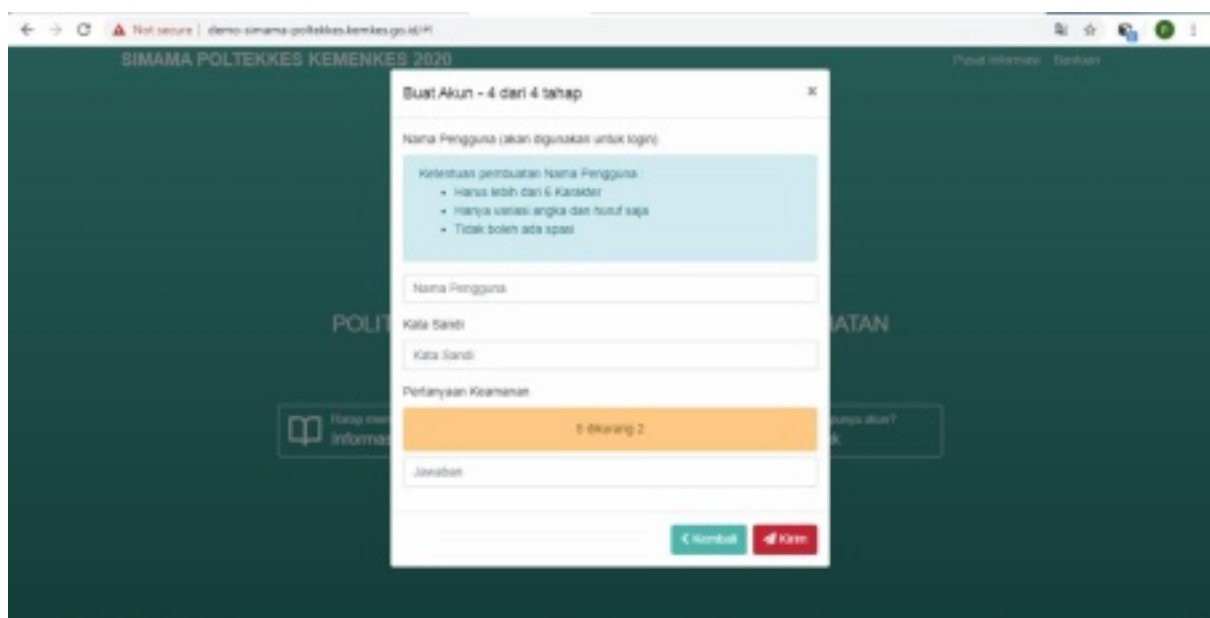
Not secure | demo-simama-poltekkes.kemkes.go.id/#

SIMAMA POLTEKKES KEMENKES 2020

Pusat Informasi Bantuan

POLIT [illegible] ATAN

Harap me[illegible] Informas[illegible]

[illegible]punya akun? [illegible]k

Buat Akun - 4 dari 4 tahap

×

Nama Pengguna (akan digunakan untuk login)

Ketentuan pembuatan Nama Pengguna
- Harus lebih dari 6 Karakter
- Hanya variasi angka dan huruf saja
- Tidak boleh ada spasi

Nama Pengguna

Kata Sandi

Kata Sandi

Pertanyaan Keamanan

6 dikurang 2

Jawaban

< Kembali

Kirim